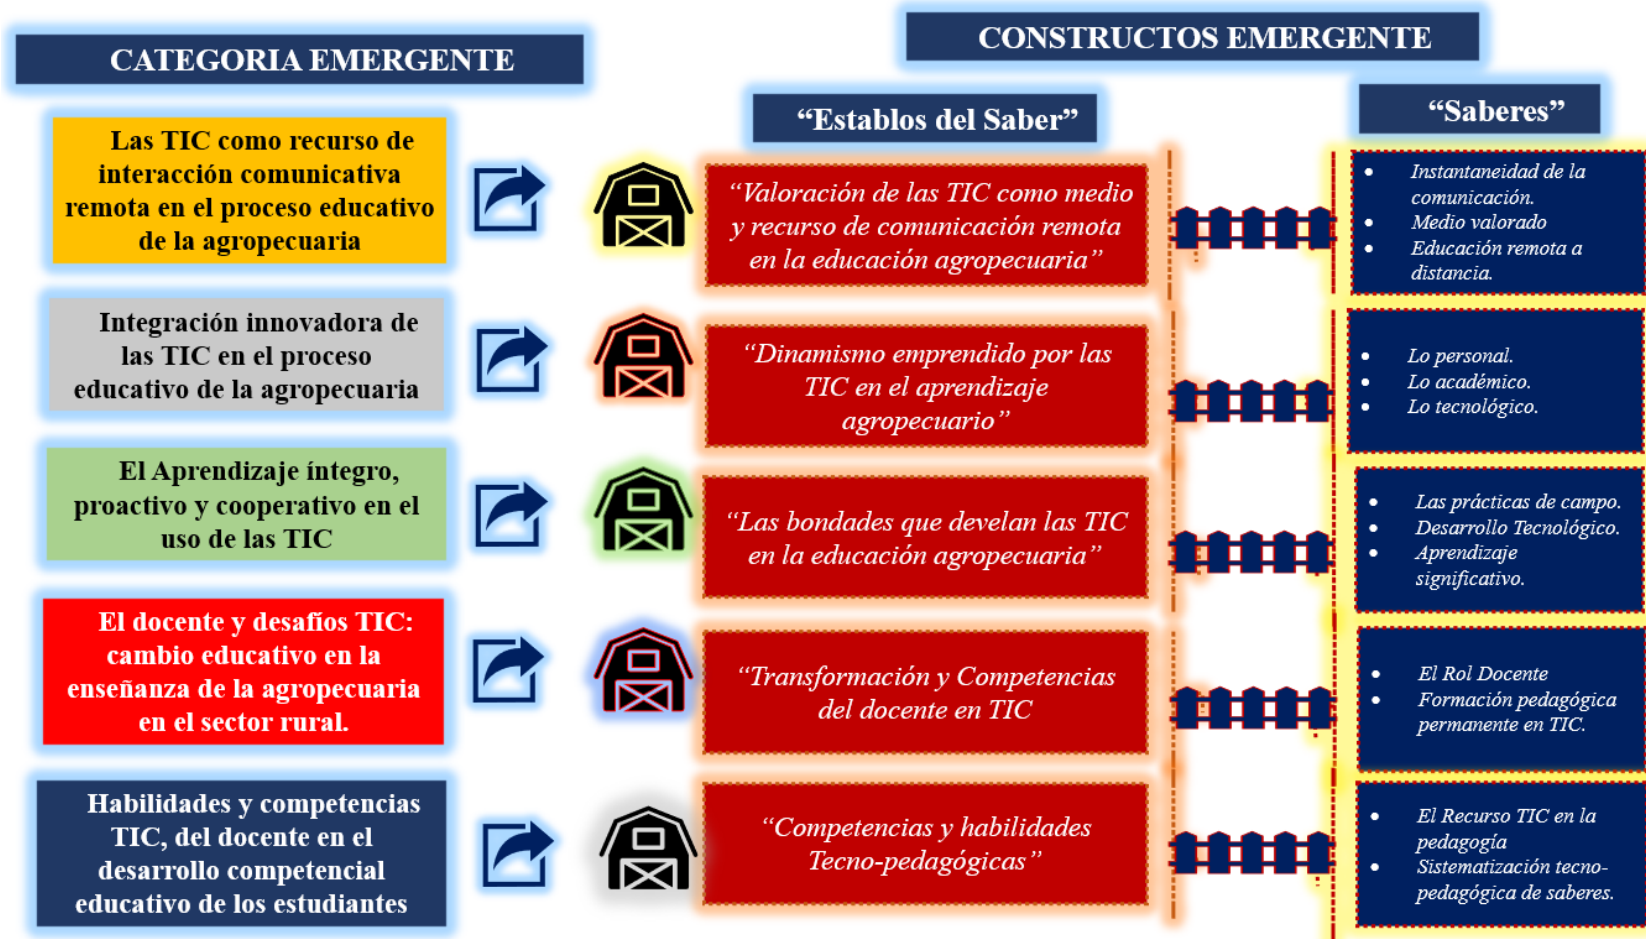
CATEGORIA EMERGENTE

CONSTRUCTOS EMERGENTE

“Establos del Saber”

“Saberes”

Las TIC como recurso de interacción comunicativa remota en el proceso educativo de la agropecuaria

“Valoración de las TIC como medio y recurso de comunicación remota en la educación agropecuaria”

- Instantaneidad de la comunicación.
- Medio valorado
- Educación remota a distancia.

Integración innovadora de las TIC en el proceso educativo de la agropecuaria

“Dinamismo emprendido por las TIC en el aprendizaje agropecuario”

- Lo personal.
- Lo académico.
- Lo tecnológico.

El Aprendizaje íntegro, proactivo y cooperativo en el uso de las TIC

“Las bondades que develan las TIC en la educación agropecuaria”

- Las prácticas de campo.
- Desarrollo Tecnológico.
- Aprendizaje significativo.

El docente y desafíos TIC: cambio educativo en la enseñanza de la agropecuaria en el sector rural.

“Transformación y Competencias del docente en TIC

- El Rol Docente
- Formación pedagógica permanente en TIC.

Habilidades y competencias TIC, del docente en el desarrollo competencial educativo de los estudiantes

“Competencias y habilidades Tecno-pedagógicas”

- El Recurso TIC en la pedagogía
- Sistematización tecno-pedagógica de saberes.